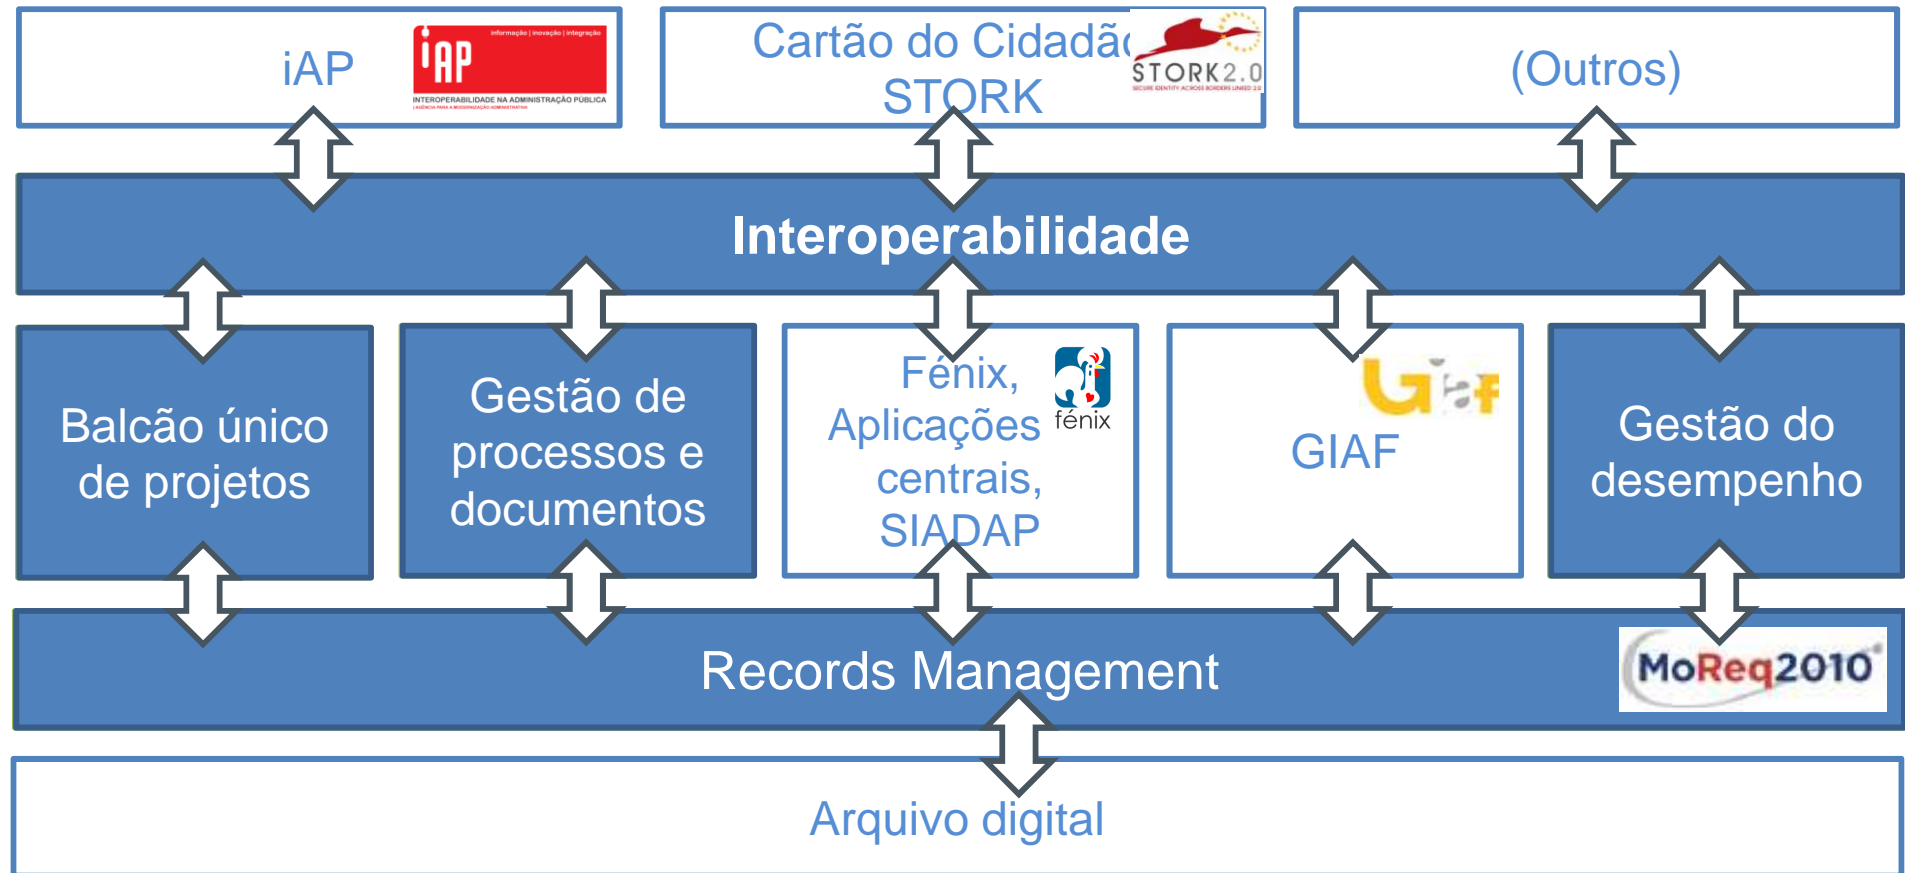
iAP

iAP
informação | inovação | integração
INTEROPERABILIDADE NA ADMINISTRAÇÃO PÚBLICA

Cartão do Cidadão
STORK

STORK2.0
SECURE IDENTITY ACROSS BORDERS LINKED 2.0

(Outros)

Interoperabilidade

Balcão único de projetos

Gestão de processos e documentos

Fénix, Aplicações centrais, SIADAP

fénix

GIAF

Gestão do desempenho

Records Management

MoReq2010

Arquivo digital